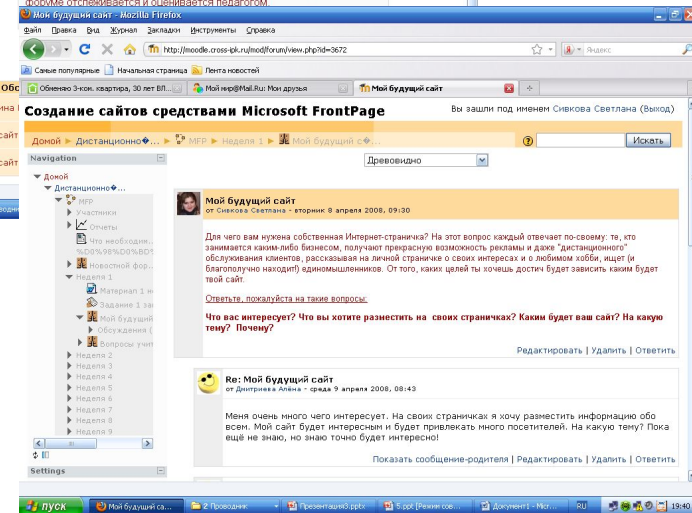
форуме отслеживается и оценивается педагогом.

Мой будущий сайт - Mozilla Firefox

Файл Правка Вид Журнал Закладки Инструменты Справка

http://moodle.cross-ipk.ru/mod/forum/view.php?id=3672

Яндекс

Самые популярные Начальная страница Лента новостей

Обменяю 3-ком. квартира, 30 лет ВЛ...

Мой мир@Mail.Ru: Мои друзья

Мой будущий сайт

Создание сайтов средствами Microsoft FrontPage

Вы зашли под именем Сивкова Светлана (Выход)

Домой ► Дистанционно◆... ► MFP ► Неделя 1 ► Мой будущий сайт

Искать

Древовидно

Navigation

Домой

Дистанционно◆

MFP

Участники

Отчеты

Что необходим... %D0%98%D0%BC...

Новостной фор...

Неделя 1

Материал 1 н...

Задание 1 за...

Мой будущий...

Обсуждения (...

Вопросы учит...

Неделя 2

Неделя 3

Неделя 4

Неделя 5

Неделя 6

Неделя 7

Неделя 8

Неделя 9

Неделя 10

Settings

Мой будущий сайт
от Сивкова Светлана - вторник 8 апреля 2008, 09:30

Для чего вам нужна собственная Интернет-страничка? На этот вопрос каждый отвечает по-своему: те, кто занимается каким-либо бизнесом, получают прекрасную возможность рекламы и даже "дистанционного" обслуживания клиентов, рассказывая на личной страничке о своих интересах и о любимом хобби, ищет (и благополучно находит!) единомышленников. От того, каких целей ты хочешь достич будет зависить каким будет твой сайт.

Ответьте, пожалуйста на такие вопросы:

Что вас интересует? Что вы хотите разместить на своих страничках? Каким будет ваш сайт? На какую тему? Почему?

Редактировать | Удалить | Ответить

Re: Мой будущий сайт
от Дмитриева Алёна - среда 9 апреля 2008, 08:43

Меня очень много чего интересует. На своих страничках я хочу разместить информацию обо всем. Мой сайт будет интересным и будет привлекать много посетителей. На какую тему? Пока ещё не знаю, но знаю точно будет интересно!

Показать сообщение-родителя | Редактировать | Удалить | Ответить

пуск

Мой будущий са...

2 Проводник

Презентация3.pptx

5.ppt [Режим сов...

Документ1 - Microsoft...

RU

19:40